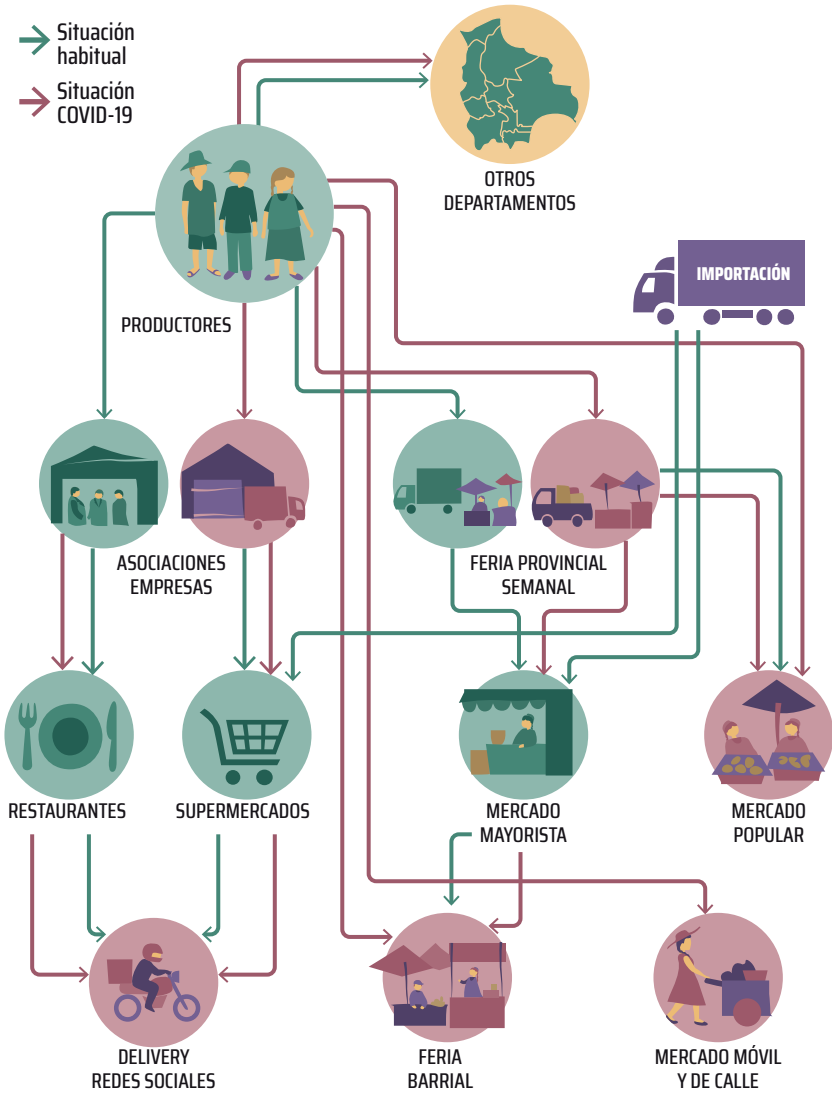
Situación habitual

Situación COVID-19

OTROS DEPARTAMENTOS

PRODUCTORES

IMPORTACIÓN

ASOCIACIONES EMPRESAS

FERIA PROVINCIAL SEMANAL

RESTAURANTES

SUPERMERCADOS

MERCADO MAYORISTA

MERCADO POPULAR

DELIVERY REDES SOCIALES

FERIA BARRIAL

MERCADO MÓVIL Y DE CALLE